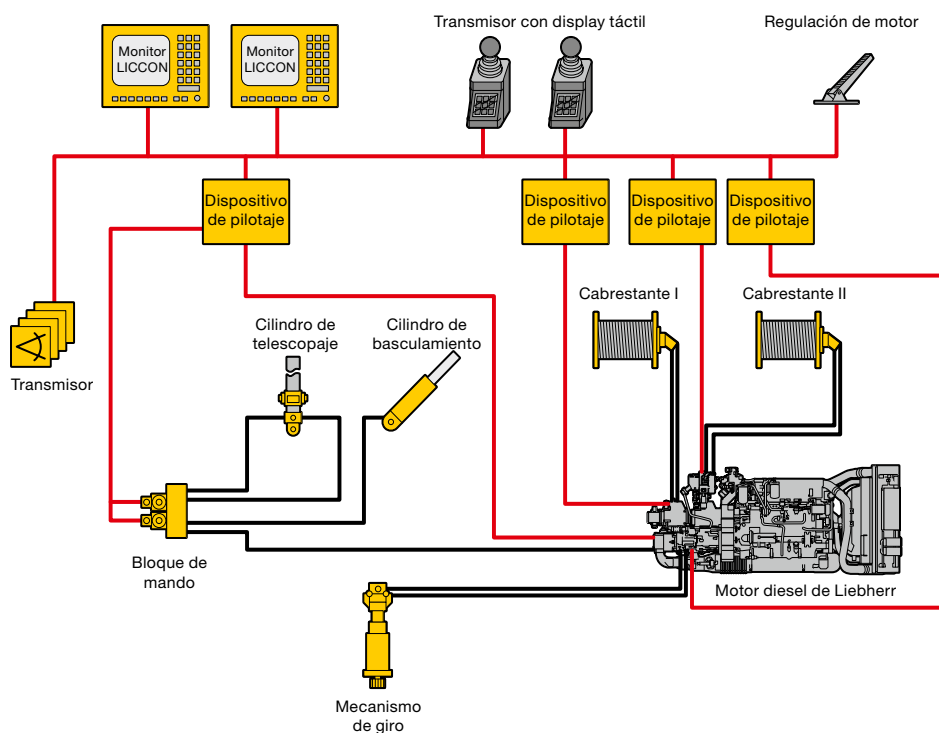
Monitor LICCON

Monitor LICCON

Transmisor con display táctil

Regulación de motor

Dispositivo de pilotaje

Dispositivo de pilotaje

Dispositivo de pilotaje

Dispositivo de pilotaje

Cabrestante I

Cabrestante II

Cilindro de telescopaje

Cilindro de basculamiento

Transmisor

Bloque de mando

Motor diesel de Liebherr

Mecanismo de giro